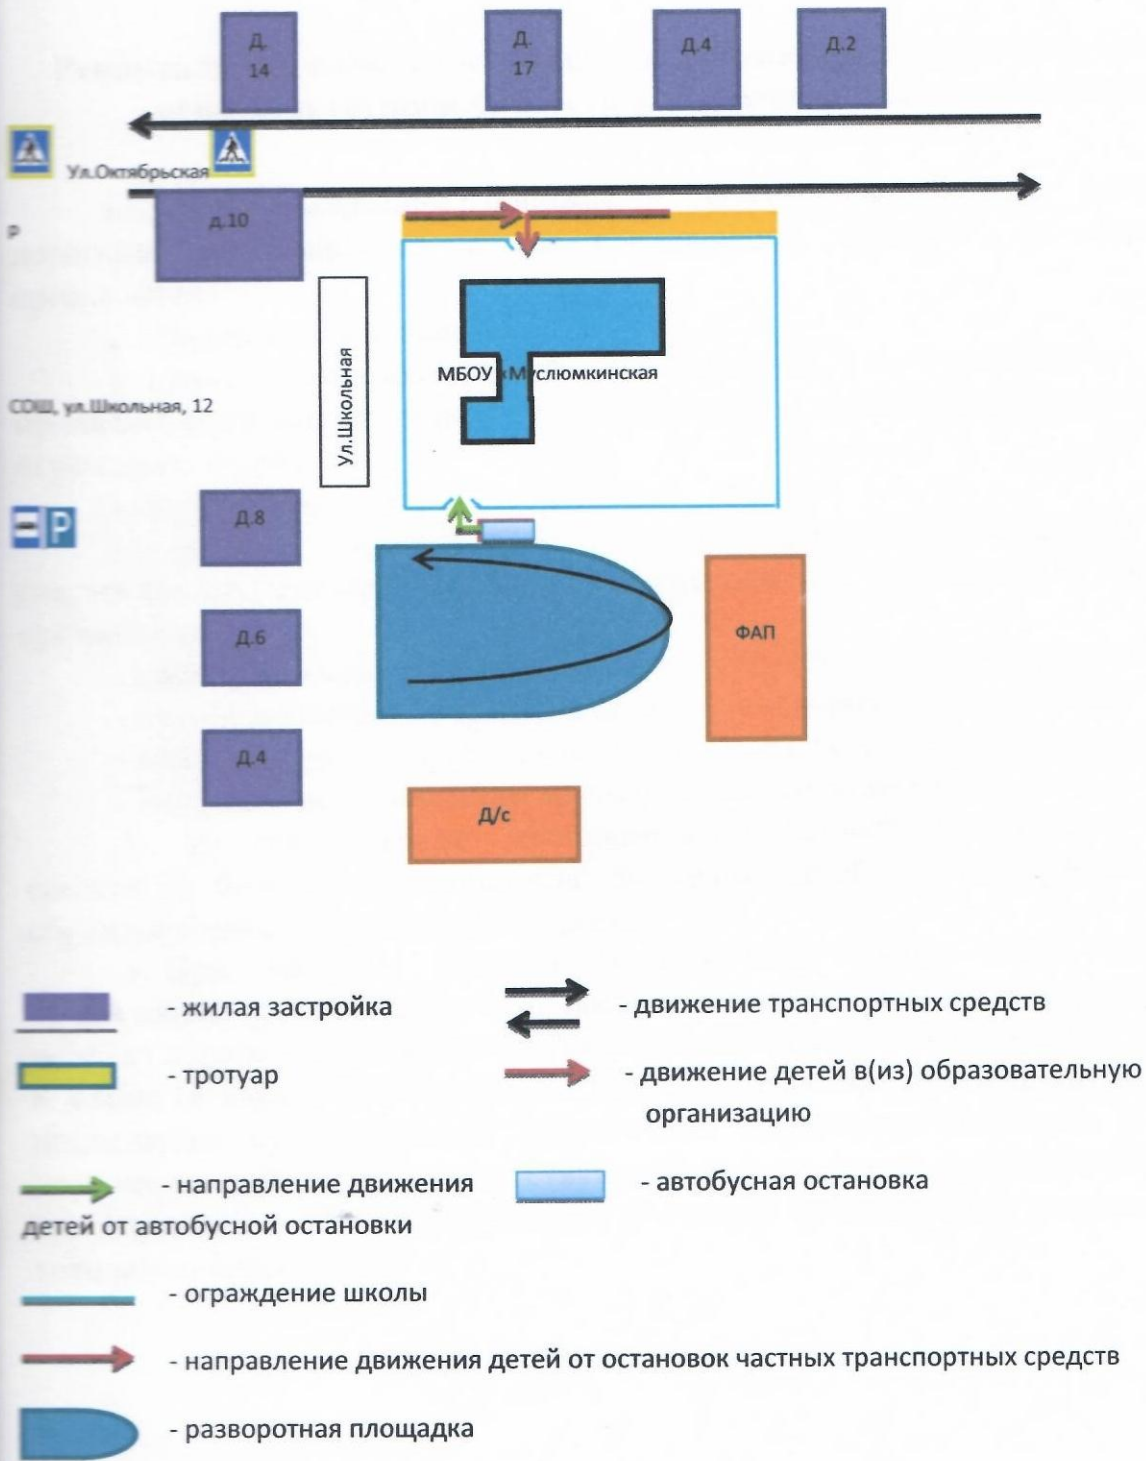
Д. 14

Д. 17

Д.4

Д.2

Ул.Октябрьская

Р

Д.10

Ул.Школьная

МБОУ «Муслюмкинская

СОШ, ул.Школьная, 12

Р

Д.8

Д.6

Д.4

ФАП

Д/с

- жилая застройка

- движение транспортных средств

- тротуар

- движение детей в(из) образовательную организацию

- направление движения детей от автобусной остановки

- автобусная остановка

- ограждение школы

- направление движения детей от остановок частных транспортных средств

- разворотная площадка